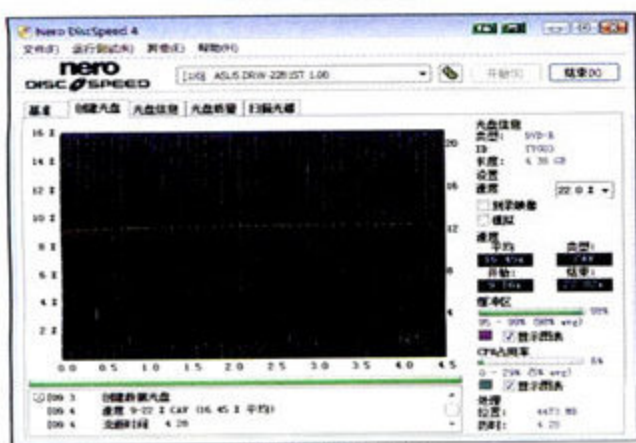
Nero DiscSpeed 4

文件(F) 运行测试(R) 附加(E) 帮助(H)

nero DISC SPEED

[1:0] ASUS DRW-22B1ST 1.00

开始(S) 结束(X)

基准 创建光盘 光盘信息 光盘质量 扫描光盘

16 X
14 X
12 X
10 X
8 X
6 X
4 X
2 X

20
16
12
8
4

0.0 0.5 1.0 1.5 2.0 2.5 3.0 3.5 4.0 4.5

光盘信息
类型: DVD-R
ID: TYG03
长度: 4.38 GB

设置
速度 22.0 X

刻录映像
模拟

速度
平均: 16.45 X
开始: 9.16 X
类型: CAV
结束: 22.02 X

缓冲区
95 - 99% (98% avg) 99%
显示图表

CPU占用率
0 - 29% (5% avg) 5%
显示图表

处理
位置: 4473 MB
历时: 4.28

[09:3 创建数据光盘
[09:4 速度 9-22 X CAV (16.45 X 平均)
[09:4 总耗时间 4.28